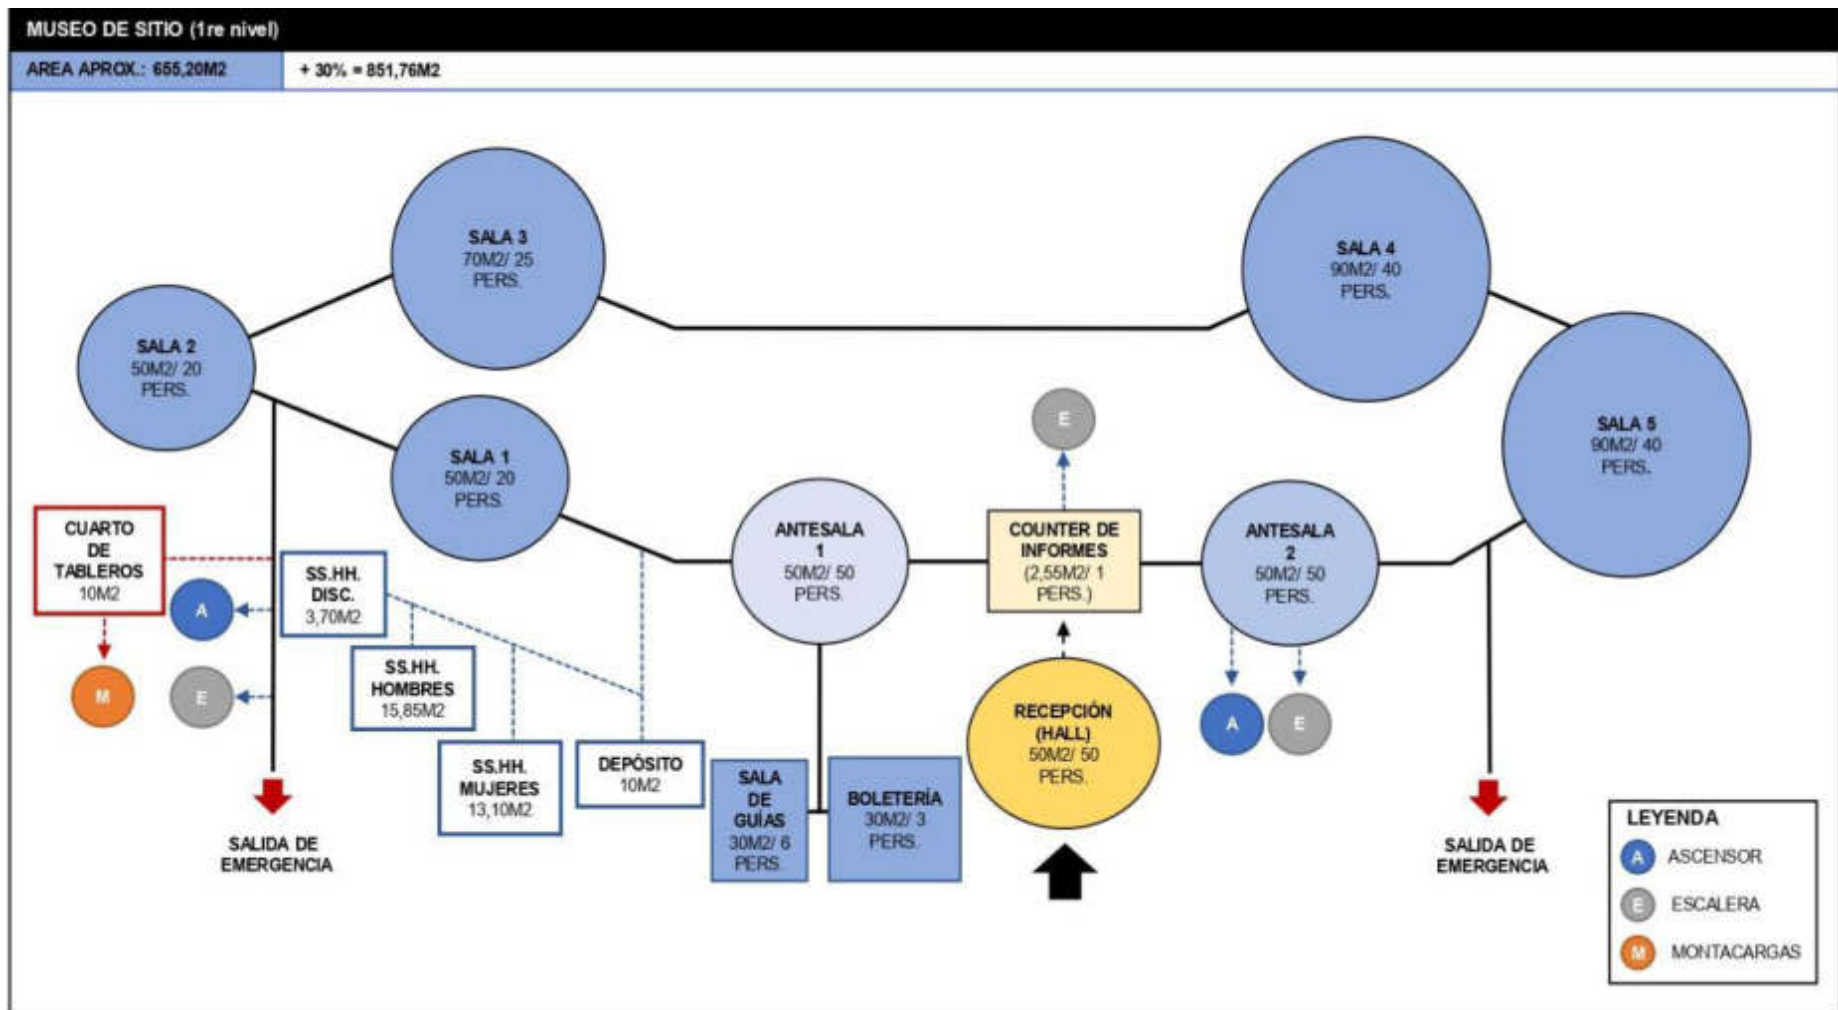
MUSEO DE SITIO (1re nivel)

AREA APROX.: 655,20M2

+ 30% = 851,76M2

SALA 3
70M2/ 25
PERS.

SALA 4
90M2/ 40
PERS.

SALA 2
50M2/ 20
PERS.

SALA 1
50M2/ 20
PERS.

E

SALA 5
90M2/ 40
PERS.

CUARTO
DE
TABLEROS
10M2

SS.HH.
DISC.
3,70M2

ANTESALA
1
50M2/ 50
PERS.

COUNTER DE
INFORMES
(2,55M2/ 1
PERS.)

ANTESALA
2
50M2/ 50
PERS.

A

M

E

SS.HH.
HOMBRES
15,85M2

RECEPCIÓN
(HALL)
50M2/ 50
PERS.

A

E

SS.HH.
MUJERES
13,10M2

DEPÓSITO
10M2

SALA
DE
GUÍAS
30M2/ 6
PERS.

BOLETERÍA
30M2/ 3
PERS.

SALIDA DE
EMERGENCIA

SALIDA DE
EMERGENCIA

LEYENDA
A ASCENSOR
E ESCALERA
M MONTACARGAS